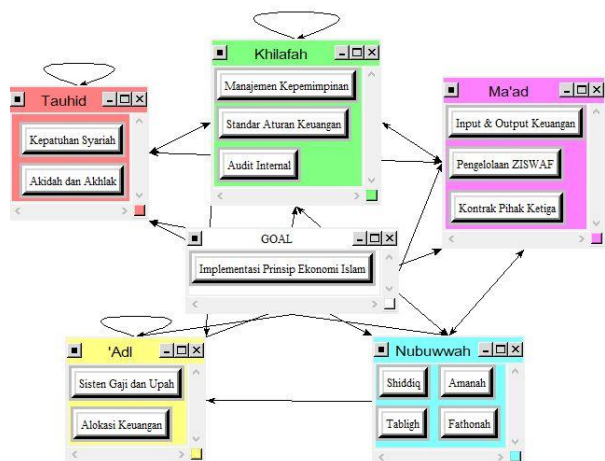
Khilafah

Manajemen Kepemimpinan

Standar Aturan Keuangan

Audit Internal

Tauhid

Kepatuhan Syariah

Akidah dan Akhlak

Ma'ad

Input & Output Keuangan

Pengelolaan ZISWAF

Kontrak Pihak Ketiga

GOAL

Implementasi Prinsip Ekonomi Islam

'Adl

Sisten Gaji dan Upah

Alokasi Keuangan

Nubuwwah

Shiddiq

Amanah

Tabligh

Fathonah